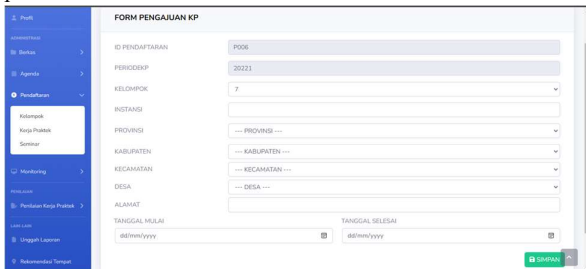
Profil
ADMINISTRASI
Berkas
Agenda
Pendaftaran
Kelompok
Kerja Praktek
Seminar
Monitoring
PENILAIAN
Penilaian Kerja Praktek
LAIN-LAIN
Unggah Laporan
Rekomendasi Tempat

FORM PENGAJUAN KP

ID PENDAFTARAN
P006
PERIODEKP
20221
KELOMPOK
7
INSTANSI
PROVINSI
--- PROVINSI ---
KABUPATEN
--- KABUPATEN ---
KECAMATAN
--- KECAMATAN ---
DESA
--- DESA ---
ALAMAT
TANGGAL MULAI
dd/mm/yyyy
TANGGAL SELESAI
dd/mm/yyyy
SIMPAN